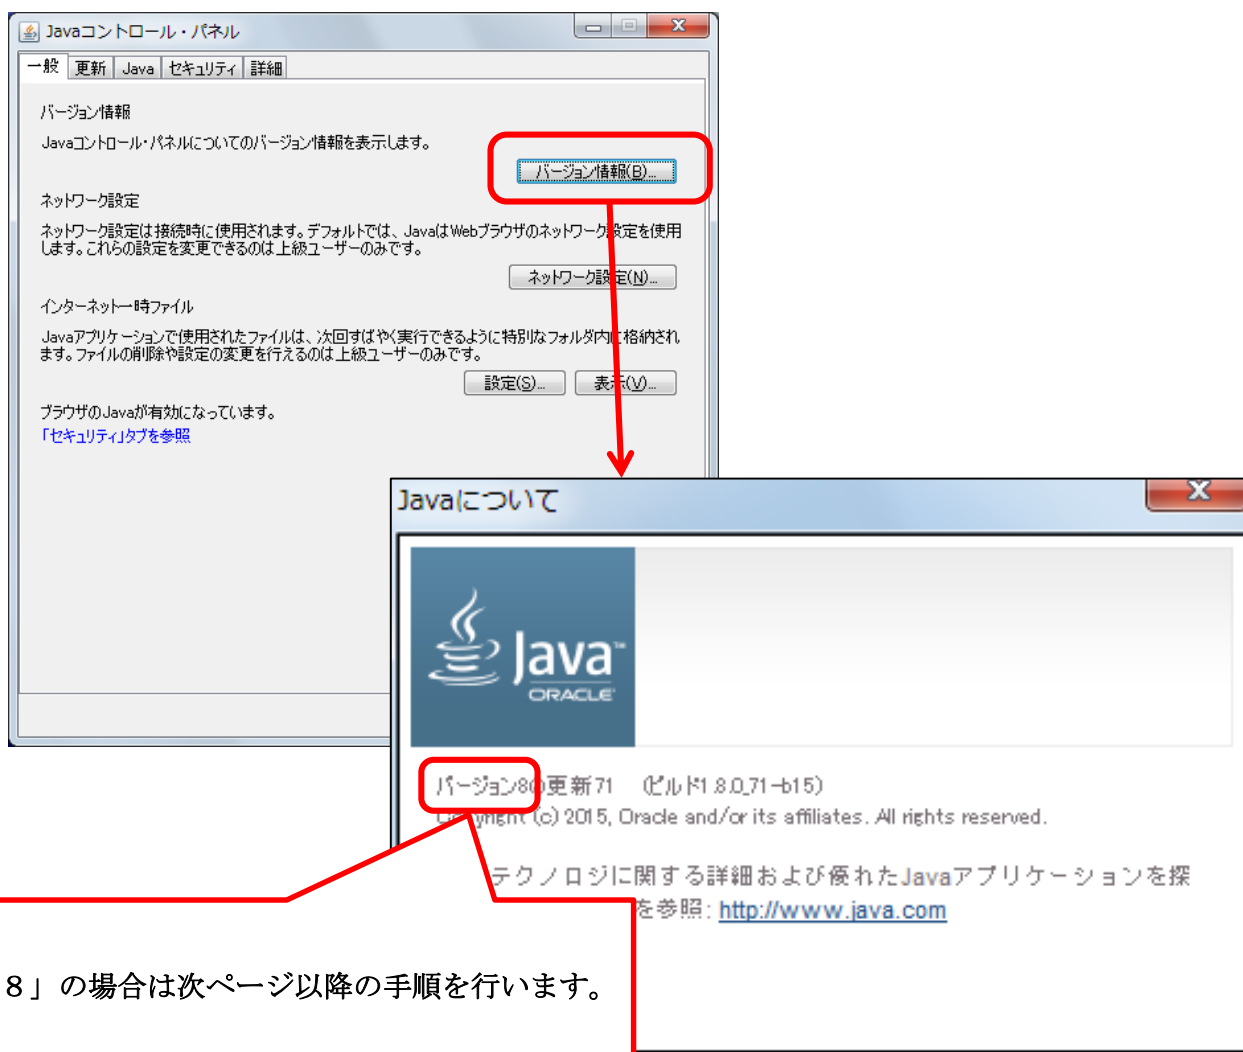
Javaコントロール・パネル

一般 | 更新 | Java | セキュリティ | 詳細

バージョン情報

Javaコントロール・パネルについてのバージョン情報を表示します。

バージョン情報(B)...

ネットワーク設定

ネットワーク設定は接続時に使用されます。デフォルトでは、JavaはWebブラウザのネットワーク設定を使用します。これらの設定を変更できるのは上級ユーザーのみです。

ネットワーク設定(N)...

インターネット一時ファイル

Javaアプリケーションで使用されたファイルは、次回すばやく実行できるように特別なフォルダ内に格納されます。ファイルの削除や設定の変更を行えるのは上級ユーザーのみです。

設定(S)... 表示(V)...

ブラウザのJavaが有効になっています。
「セキュリティ」タブを参照

Javaについて

Java ORACLE

バージョン8 更新71 (ビルド1.8.0_71-b15)
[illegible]yright (c) 2015, Oracle and/or its affiliates. All rights reserved.

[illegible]テクノロジに関する詳細および優れたJavaアプリケーションを探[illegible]を参照: http://www.java.com

8」の場合は次ページ以降の手順を行います。